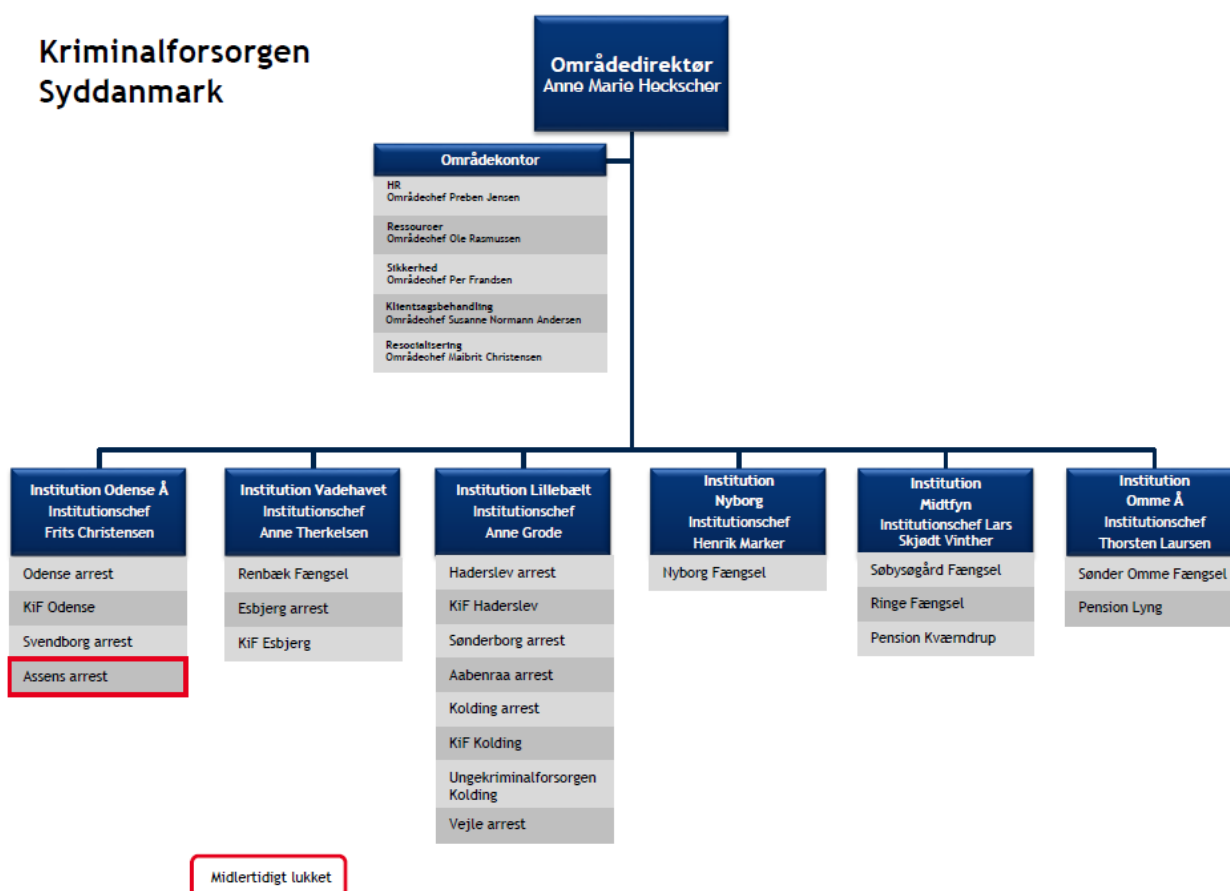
Kriminalforsorgen Syddanmark

Områdedirektør
Anne Marie Heckscher

Områdekontor

HR
Områdechef Preben Jensen

Ressourcer
Områdechef Ole Rasmussen

Sikkerhed
Områdechef Per Frandsen

Klientsagsbehandling
Områdechef Susanne Normann Andersen

Resocialisering
Områdechef Maibrit Christensen

Institution Odense Å
Institutionschef
Frits Christensen

Odense arrest

KiF Odense

Svendborg arrest

Assens arrest

Institution Vadehavet
Institutionschef
Anne Therkelsen

Renbæk Fængsel

Esbjerg arrest

KiF Esbjerg

Institution Lillebælt
Institutionschef
Anne Grode

Haderslev arrest

KiF Haderslev

Sønderborg arrest

Aabenraa arrest

Kolding arrest

KiF Kolding

Ungekriminalforsorgen Kolding

Vejle arrest

Institution
Nyborg
Institutionschef
Henrik Marker

Nyborg Fængsel

Institution
Midtfyn
Institutionschef Lars Skjødt Vinther

Søbysøgård Fængsel

Ringe Fængsel

Pension Kværndrup

Institution
Omme Å
Institutionschef
Thorsten Laursen

Sønder Omme Fængsel

Pension Lyng

Midlertidigt lukket